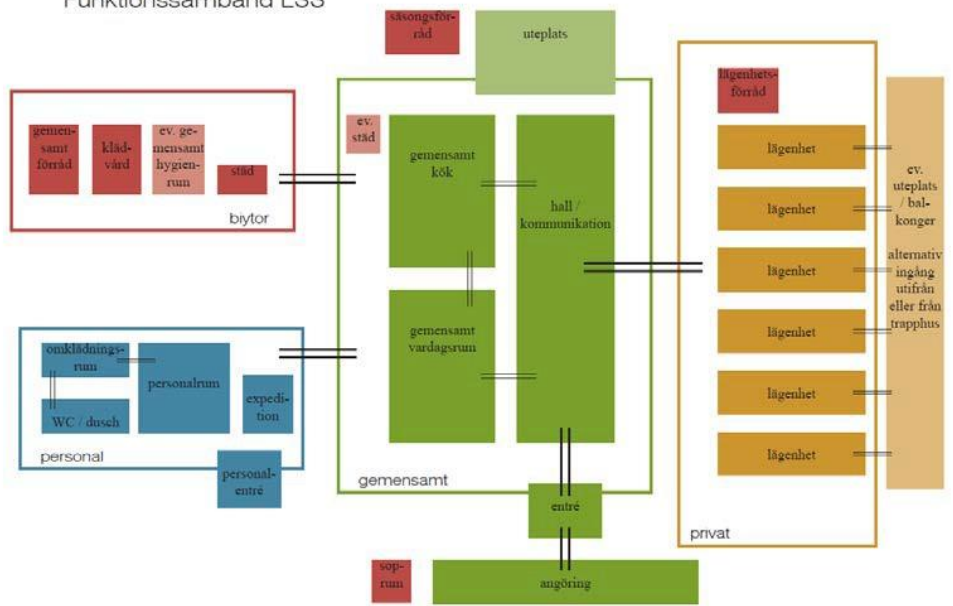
Funktionssamband LSS

säsongsförråd

uteplats

gemensamt förråd

klädvård

ev. gemensamt hygienrum

städ

biytor

ev. städ

gemensamt kök

hall / kommunikation

gemensamt vardagsrum

lägenhetsförråd

lägenhet

lägenhet

lägenhet

lägenhet

lägenhet

lägenhet

ev. uteplats / balkonger

alternativ ingång utifrån eller från trapphus

omklädningsrum

personalrum

expedition

WC / dusch

personal

personalentré

gemensamt

entré

privat

soprum

angöring